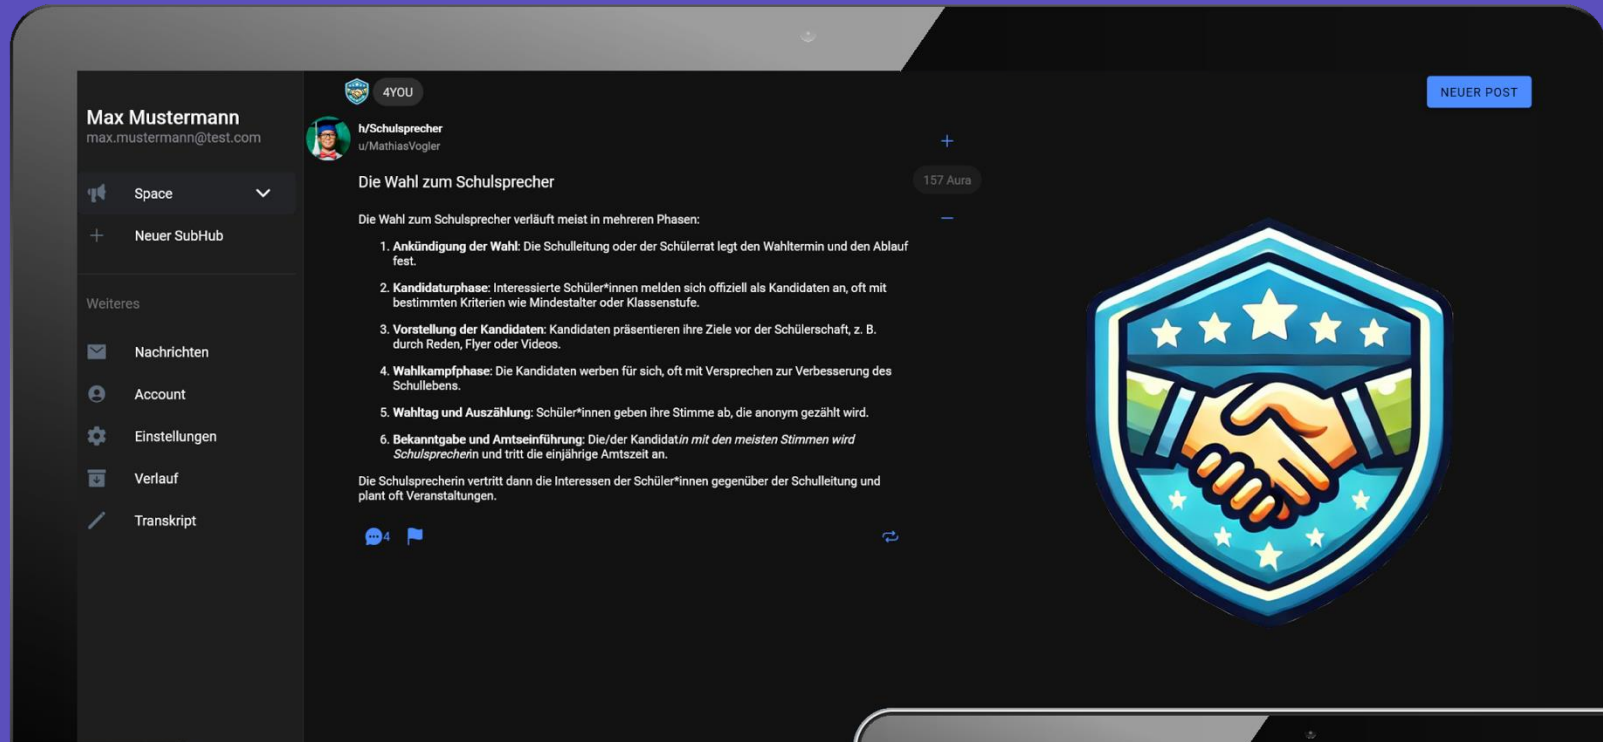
Max Mustermann
max.mustermann@test.com

Space

Neuer SubHub

Weiteres

Nachrichten

Account

Einstellungen

Verlauf

Transkript

4YOU

NEUER POST

h/Schulsprecher
u/MathiasVogler

Die Wahl zum Schulsprecher

157 Aura

Die Wahl zum Schulsprecher verläuft meist in mehreren Phasen:

1. **Ankündigung der Wahl**: Die Schulleitung oder der Schülerrat legt den Wahltermin und den Ablauf fest.
2. **Kandidaturphase**: Interessierte Schüler*innen melden sich offiziell als Kandidaten an, oft mit bestimmten Kriterien wie Mindestalter oder Klassenstufe.
3. **Vorstellung der Kandidaten**: Kandidaten präsentieren ihre Ziele vor der Schülerschaft, z. B. durch Reden, Flyer oder Videos.
4. **Wahlkampfphase**: Die Kandidaten werben für sich, oft mit Versprechen zur Verbesserung des Schullebens.
5. **Wahltag und Auszählung**: Schüler*innen geben ihre Stimme ab, die anonym gezählt wird.
6. **Bekanntgabe und Amtseinführung**: Die/der Kandidat*in mit den meisten Stimmen wird Schulsprecher*in und tritt die einjährige Amtszeit an.

Die Schulsprecherin vertritt dann die Interessen der Schüler*innen gegenüber der Schulleitung und plant oft Veranstaltungen.

4